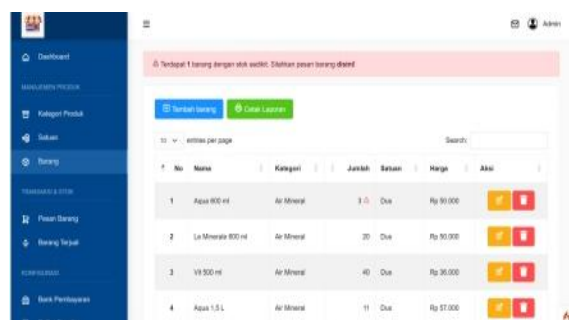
Dashboard

MANAJEMEN PRODUK

Kategori Produk

Satuan

Barang

TRANSAKSI & STOK

Pesan Barang

Barang Terjual

KONFIGURASI

Bank Pembayaran

Admin

⚠ Terdapat 1 barang dengan stok sedikit. Silahkan pesan barang disini!

Tambah barang

Cetak Laporan

10 entries per page

Search:

| No | Nama | Kategori | Jumlah | Satuan | Harga | Aksi |
|---|---|---|---|---|---|---|
| 1 | Aqua 600 ml | Air Mineral | 3 | Dus | Rp 50.000 | |
| 2 | Le Minerale 600 ml | Air Mineral | 20 | Dus | Rp 50.000 | |
| 3 | Vit 500 ml | Air Mineral | 40 | Dus | Rp 36.000 | |
| 4 | Aqua 1,5 L | Air Mineral | 11 | Dus | Rp 57.000 | |